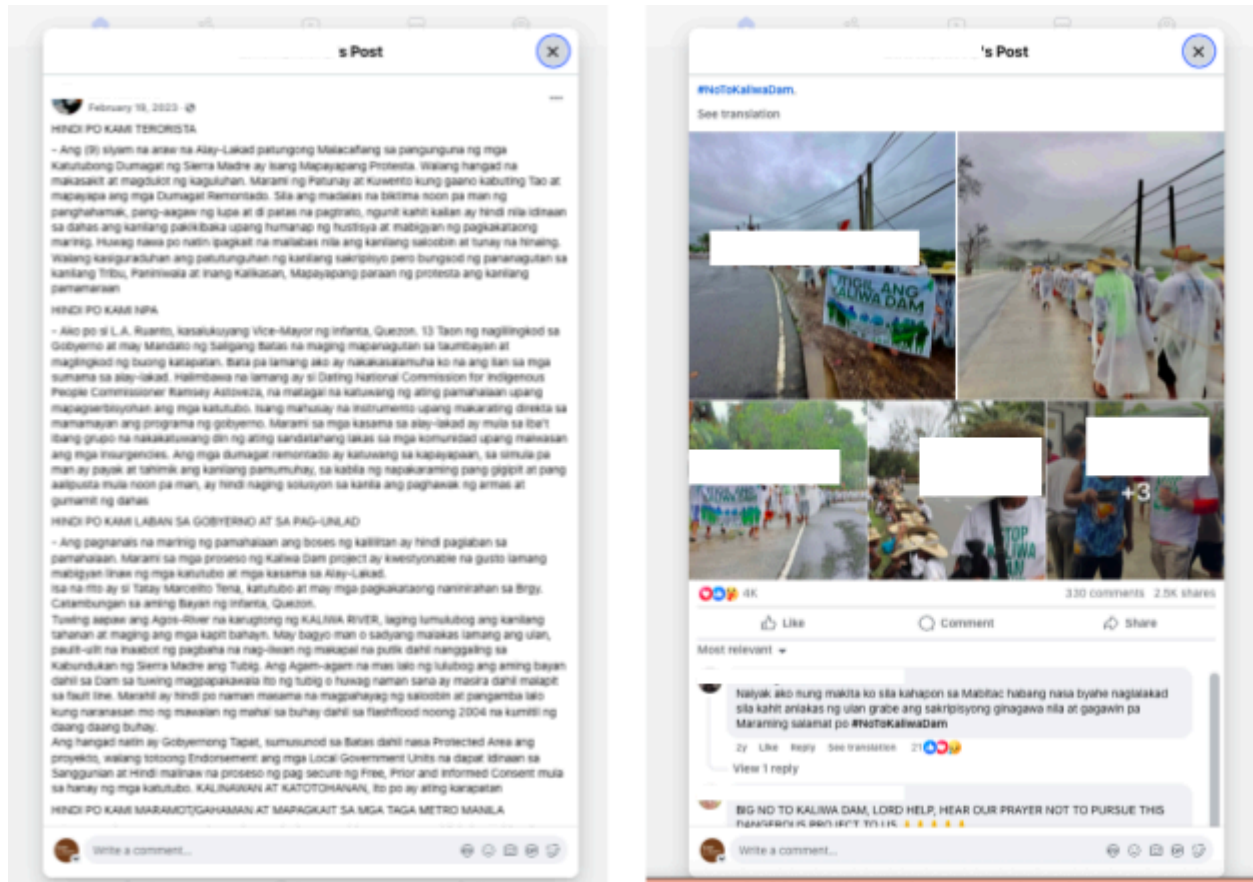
s Post

February 18, 2023 ·

HINDI PO KAMI TERORISTA

– Ang (9) siyam na araw na Alay-Lakad patungong Malacañang sa pangunguna ng mga Katutubong Dumagat ng Sierra Madre ay isang Mapayapang Protesta. Walang hangad na makasakit at magdulot ng kaguluhan. Marami ng Patunay at Kuwento kung gaano kabuting Tao at mapayapa ang mga Dumagat Remontado. Sila ang madalas na biktima noon pa man ng panghahamak, pang-aagaw ng lupa at di patas na pagtrato, ngunit kahit kailan ay hindi nila idinaan sa dahas ang kanilang pakikibaka upang humanap ng hustisya at mabigyan ng pagkakataong marinig. Huwag nawa po natin ipagkait na mailabas nila ang kanilang saloobin at tunay na hinaing. Walang kasiguraduhan ang patutunguhan ng kanilang sakripisyo pero bungsod ng pananagutan sa kanilang Tribu, Paniniwala at Inang Kalikasan, Mapayapang paraan ng protesta ang kanilang pamamaraan

HINDI PO KAMI NPA

– Ako po si L.A. Ruanto, kasalukuyang Vice-Mayor ng Infanta, Quezon. 13 Taon ng naglilingkod sa Gobyerno at may Mandato ng Saligang Batas na maging mapanagutan sa taumbayan at maglingkod ng buong katapatan. Bata pa lamang ako ay nakakasalamuha ko na ang ilan sa mga sumama sa alay-lakad. Halimbawa na lamang ay si Dating National Commission for Indigenous People Commissioner Ramsey Astoveza, na naitagal na katuwang ng ating pamahalaan upang mapagserbisyohan ang mga katutubo. Isang mahusay na instrumento upang makarating direkta sa mamamayan ang programa ng gobyerno. Marami sa mga kasama sa alay-lakad ay mula sa iba't ibang grupo na nakakatuwang din ng ating sandatahang lakas sa mga komunidad upang maiiwasan ang mga insurgencies. Ang mga dumagat remontado ay katuwang sa kapayapaan, sa simula pa man ay payak at tahimik ang kanilang pamumuhay, sa kabila ng napakaraming pang gigipit at pang aalipusta mula noon pa man, ay hindi naging solusyon sa kanila ang paghawak ng armas at gumamit ng dahas

HINDI PO KAMI LABAN SA GOBYERNO AT SA PAG-UNLAD

– Ang pagnanais na marinig ng pamahalaan ang boses ng kaliitan ay hindi paglaban sa pamahalaan. Marami sa mga proseso ng Kaliwa Dam project ay kwestyonable na gusto lamang mabigyan linaw ng mga katutubo at mga kasama sa Alay-Lakad.
Isa na rito ay si Tatay Marcelito Tena, katutubo at may mga pagkakataong naninirahan sa Brgy. Catambungan sa aming Bayan ng Infanta, Quezon.
Tuwing aapaw ang Agos-River na karugtong ng KALIWA RIVER, laging lumulubog ang kanilang tahanan at maging ang mga kapit bahayn. May bagyo man o sadyang malakas lamang ang ulan, paulit-ulit na inaabot ng pagbaha na nag-iiwan ng makapal na putik dahil nanggaling sa Kabundukan ng Sierra Madre ang Tubig. Ang Agam-agam na mas lalo ng lulubog ang aming bayan dahil sa Dam sa tuwing magpapakawala ito ng tubig o huwag naman sana ay masira dahil malapit sa fault line. Marahil ay hindi po naman masama na magpahayag ng saloobin at pangamba lalo kung nararasan mo ng mawalan ng mahal sa buhay dahil sa flashflood noong 2004 na kumitil ng daang daang buhay.
Ang hangad natin ay Gobyernong Tapat, sumusunod sa Batas dahil nasa Protected Area ang proyekto, walang totoong Endorsement ang mga Local Government Units na dapat idinaan sa Sanggunian at Hindi malinaw na proseso ng pag secure ng Free, Prior and Informed Consent mula sa hanay ng mga katutubo. KALINAWAN AT KATOTOHANAN, ito po ay ating karapatan

HINDI PO KAMI MARAMOT/GAHAMAN AT MAPAGKAIT SA MGA TAGA METRO MANILA

Write a comment...

's Post

#NoToKaliwaDam.

See translation

STOP ANG KALIWA DAM

STOP KALIWA DAM

+3

4K

330 comments 2.5K shares

Like

Comment

Share

Most relevant

Naiyak ako nung makita ko sila kahapon sa Mabitac habang nasa byahe naglalakad sila kahit anlakas ng ulan grabe ang sakripisyong ginagawa nila at gagawin pa Maraming salamat po #NoToKaliwaDam

2y Like Reply See translation 21

View 1 reply

BIG NO TO KALIWA DAM, LORD HELP, HEAR OUR PRAYER NOT TO PURSUE THIS DANGEROUS PROJECT TO US

Write a comment...